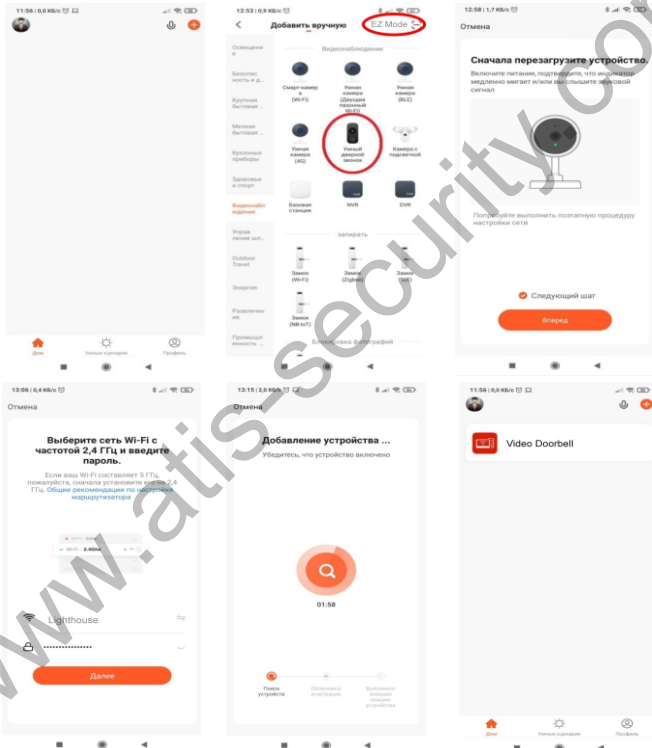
11:56 | 0,0 КБ/с

Дом   Умные сценарии   Профиль

12:53 | 0,9 КБ/с

Добавить вручную   EZ Mode

Освещение

Безопасность и д...

Крупная бытовая ...

Мелкая бытовая ...

Кухонные приборы

Здоровье и спорт

Видеонаблюдение

Управление шл...

Outdoor Travel

Энергия

Развлечения

Промышленность ...

Видеонаблюдение

Смарт-камера (Wi-Fi)

Умная камера (Двухдиапазонный Wi-Fi)

Умная камера (BLE)

Умная камера (4G)

Умный дверной звонок

Камера с подсветкой

Базовая станция

NVR

DVR

Замки

Замок (Wi-Fi)

Замок (Zigbee)

Замок (4G)

Замок (NB-IoT)

Блокировка фотографий

12:58 | 1,7 КБ/с

Отмена

Сначала перезагрузите устройство.

Включите питание, подтвердите, что индикатор медленно мигает и/или вы слышите звуковой сигнал

Попробуйте выполнить поэтапную процедуру настройки сети

Следующий шаг

Вперед

13:06 | 0,4 КБ/с

Отмена

Выберите сеть Wi-Fi с частотой 2,4 ГГц и введите пароль.

Если ваш Wi-Fi составляет 5 ГГц, пожалуйста, сначала установите его на 2,4 ГГц. Общие рекомендации по настройке маршрутизатора

Wi-Fi - 2.4Ghz

Lighthouse

Далее

13:15 | 2,0 КБ/с

Отмена

Добавление устройства ...

Убедитесь, что устройство включено

01:58

Поиск устройства

Обнаружить в системе

Выполните инициализацию устройства

11:56 | 0,0 КБ/с

Video Doorbell

Дом   Умные сценарии   Профиль

www.atis-security.com